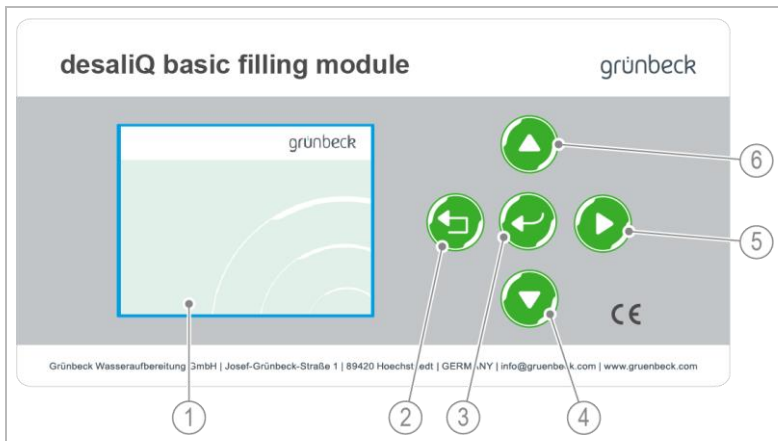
desaliQ basic filling module

grünbeck

grünbeck

6

5

CE

Grünbeck Wasseraufbereitung GmbH | Josef-Grünbeck-Straße 1 | 89420 Hoechstädt | GERMANY | info@gruenbeck.com | www.gruenbeck.com

1

2

3

4